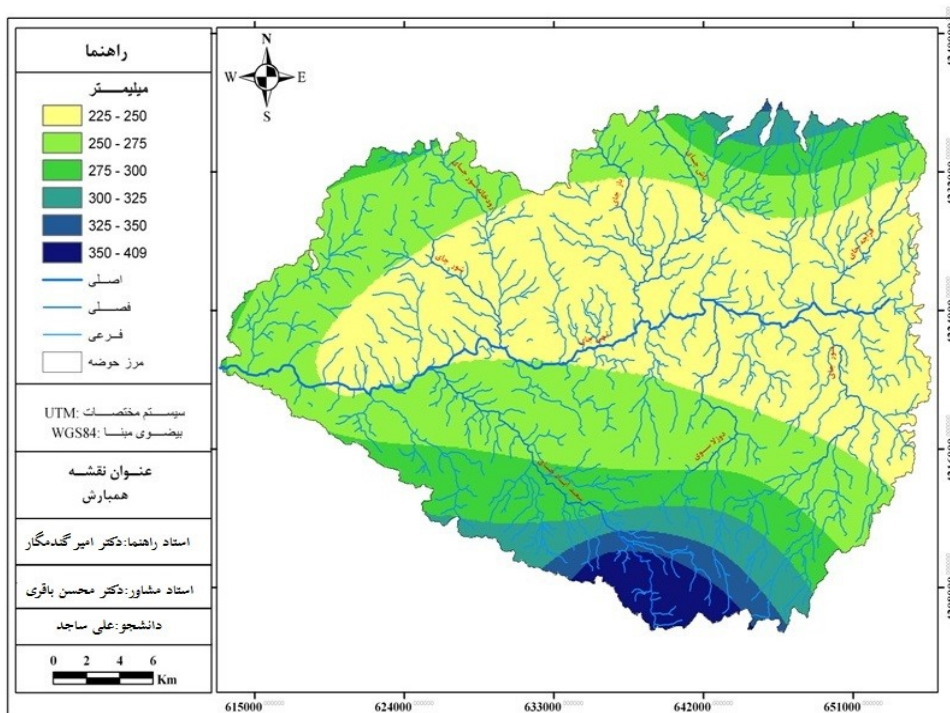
راهنما

میلیمـــــتر

225 - 250

250 - 275

275 - 300

300 - 325

325 - 350

350 - 409

اصـلی

فصـلی

فـرعی

مرز حوضه

سیستم مختصـات: UTM
بیضوی مبنا: WGS84

عنـوان نقشـه
همبارش

استاد راهنما:دکتر امیر گندمکار

استاد مشاور:دکتر محسن باقری

دانشجو:علی ساجد

0 2 4 6 Km

N
W E
S

615000 624000 633000 642000 651000